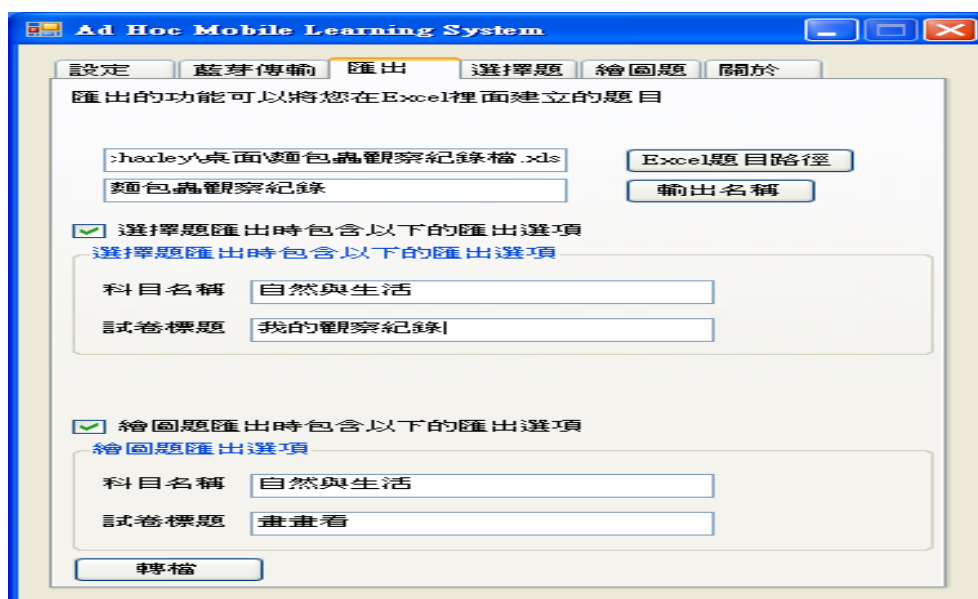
Ad Hoc Mobile Learning System

設定 藍芽傳輸 匯出 選擇題 繪圖題 關於

匯出的功能可以將您在Excel裡面建立的題目

:harley\桌面\麵包蟲觀察紀錄檔.xls Excel題目路徑

麵包蟲觀察紀錄 輸出名稱

選擇題匯出時包含以下的匯出選項

選擇題匯出時包含以下的匯出選項

科目名稱 自然與生活

試卷標題 我的觀察紀錄

繪圖題匯出時包含以下的匯出選項

繪圖題匯出選項

科目名稱 自然與生活

試卷標題 畫畫看

轉檔